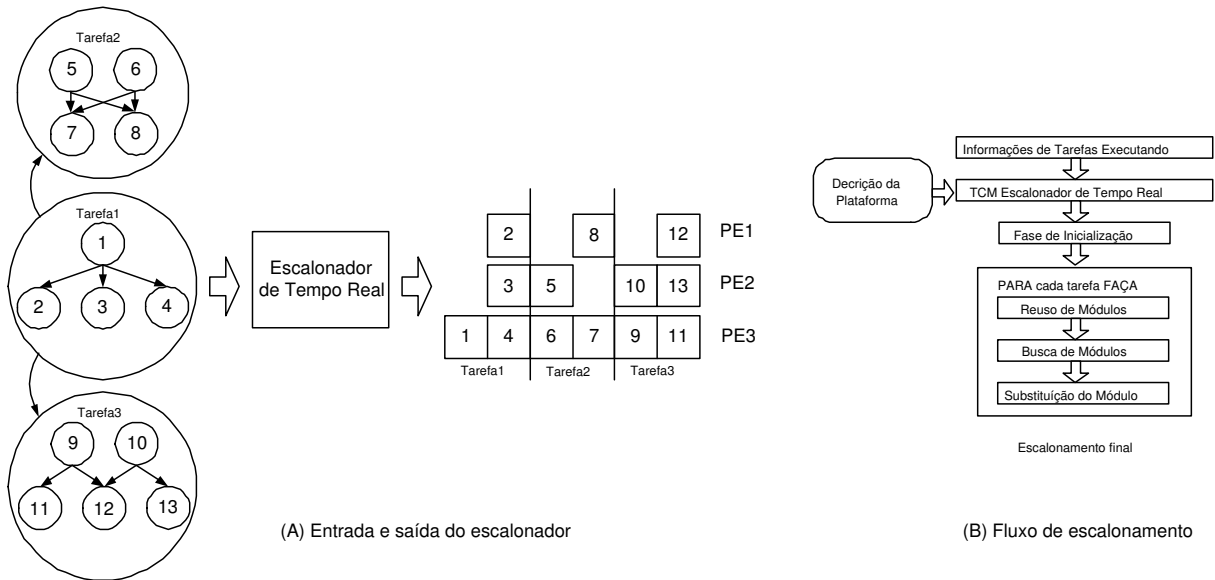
Tarefa2

5 6

7 8

Tarefa1

1

2 3 4

Tarefa3

9 10

11 12 13

Escalonador de Tempo Real

| 2 | | 8 | | 12 | PE1 |
|---|---|---|---|---|---|
| 3 | 5 | | 10 | 13 | PE2 |

| 1 | 4 | 6 | 7 | 9 | 11 | PE3 |
|---|---|---|---|---|---|---|

Tarefa1 Tarefa2 Tarefa3

(A) Entrada e saída do escalonador

Informações de Tarefas Executando

Decrição da Plataforma

TCM Escalonador de Tempo Real

Fase de Inicialização

PARA cada tarefa FAÇA

Reuso de Módulos

Busca de Módulos

Substituição do Módulo

Escalonamento final

(B) Fluxo de escalonamento